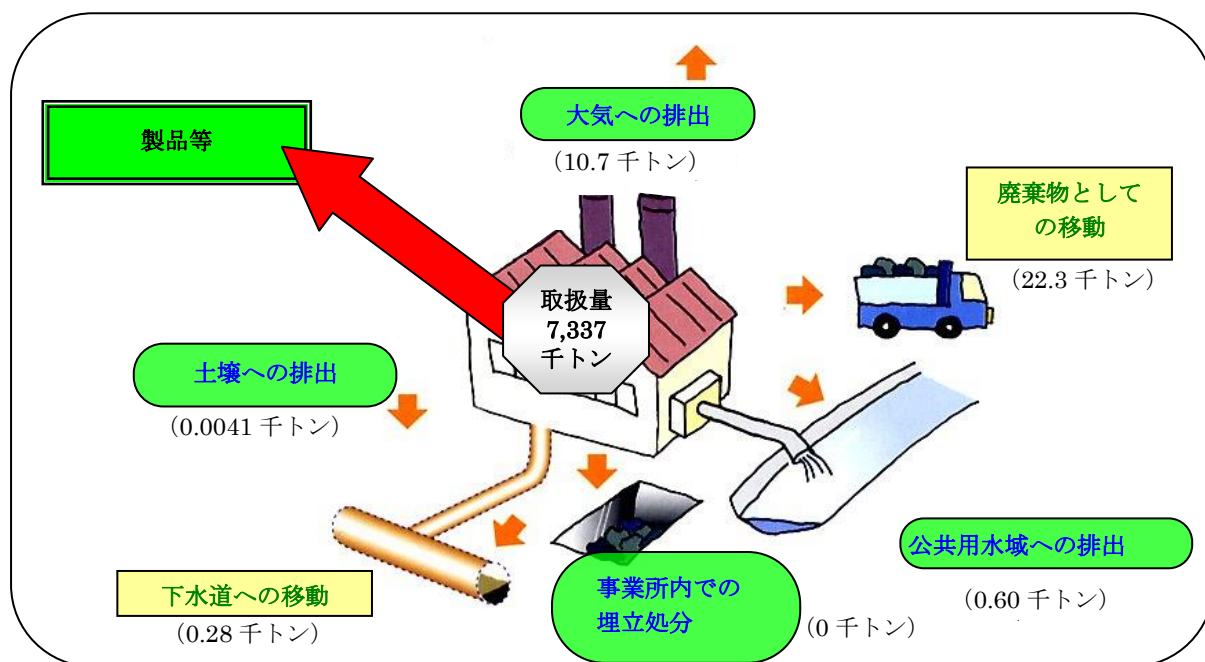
製品等

大気への排出
（10.7 千トン）

廃棄物としての移動
（22.3 千トン）

取扱量
7,337
千トン

土壌への排出
（0.0041 千トン）

公共用水域への排出
（0.60 千トン）

下水道への移動
（0.28 千トン）

事業所内での埋立処分
（0 千トン）